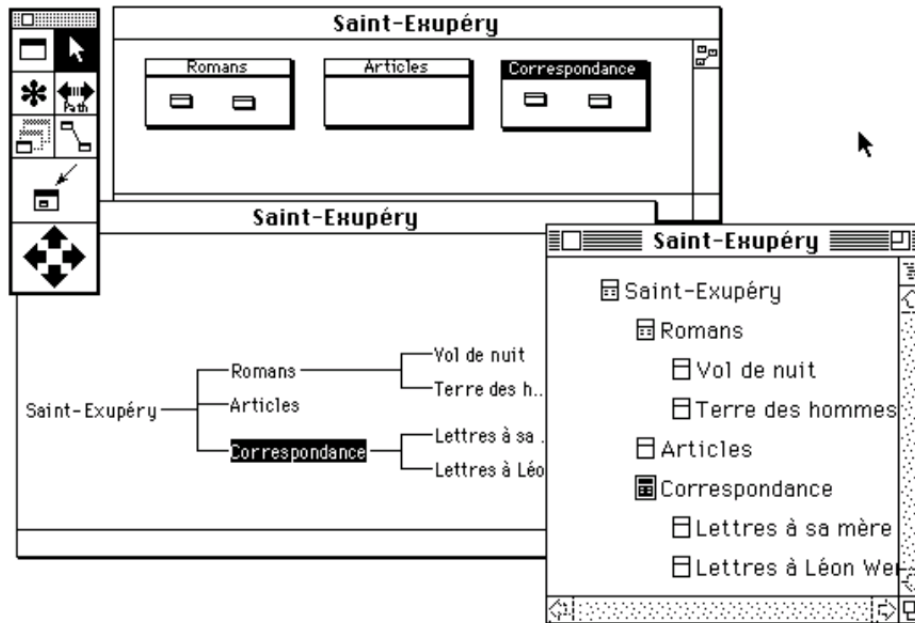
Path

Saint-Exupéry

Romans

Articles

Correspondance

Saint-Exupéry

Saint-Exupéry

Romans

Articles

Correspondance

Vol de nuit

Terre des h..

Lettres à sa .

Lettres à Léo

Saint-Exupéry

Saint-Exupéry

Romans

Vol de nuit

Terre des hommes

Articles

Correspondance

Lettres à sa mère

Lettres à Léon We